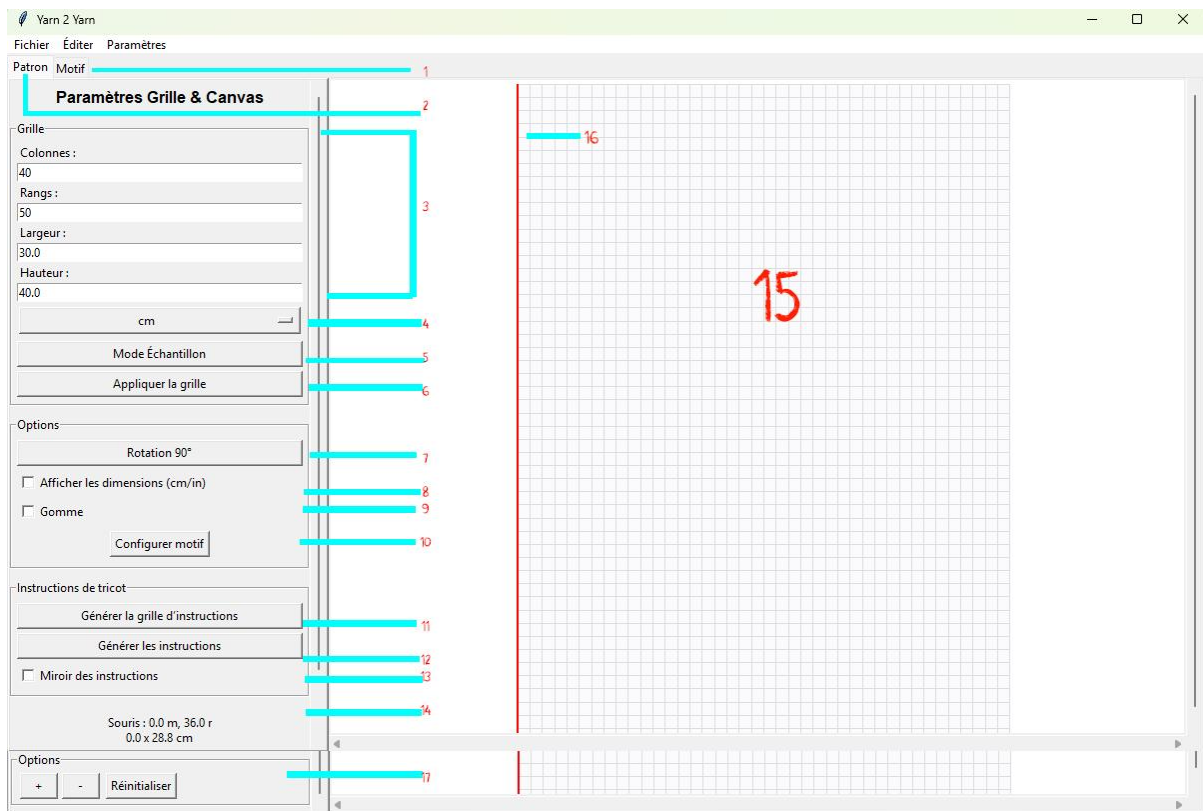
Yarn 2 Yarn

Fichier Éditer Paramètres

Patron Motif

1

Paramètres Grille & Canvas

2

Grille

Colonnes :

40

Rangs :

50

Largeur :

30.0

Hauteur :

40.0

3

cm

4

Mode Échantillon

5

Appliquer la grille

6

Options

Rotation 90°

7

Afficher les dimensions (cm/in)

8

Gomme

9

Configurer motif

10

Instructions de tricot

Générer la grille d'instructions

11

Générer les instructions

12

Miroir des instructions

13

Souris : 0.0 m, 36.0 r
0.0 x 28.8 cm

14

Options

+ - Réinitialiser

17

16

15